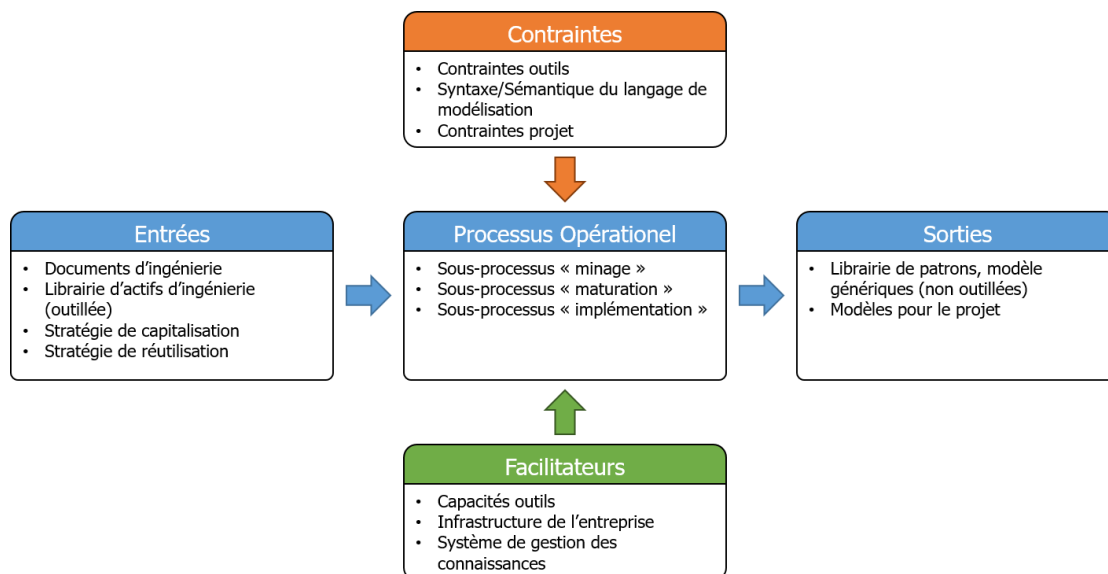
Contraintes

- Contraintes outils
- Syntaxe/Sémantique du langage de modélisation
- Contraintes projet

Entrées

- Documents d'ingénierie
- Librairie d'actifs d'ingénierie (outillée)
- Stratégie de capitalisation
- Stratégie de réutilisation

Processus Opérationel

- Sous-processus « minage »
- Sous-processus « maturation »
- Sous-processus « implémentation »

Sorties

- Librairie de patrons, modèle génériques (non outillées)
- Modèles pour le projet

Facilitateurs

- Capacités outils
- Infrastructure de l'entreprise
- Système de gestion des connaissances